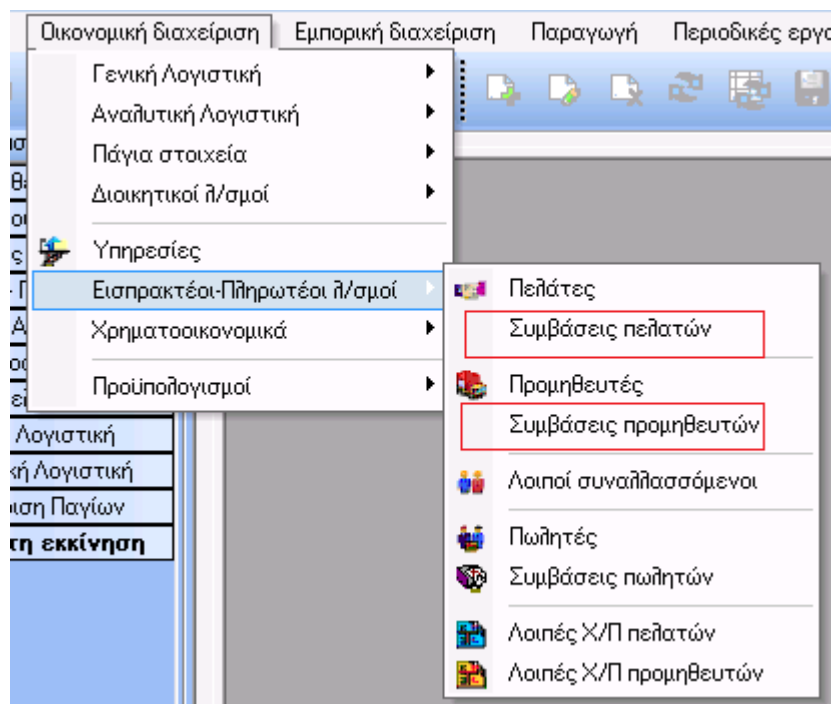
Οικονομική διαχείριση | Εμπορική διαχείριση | Παραγωγή | Περιοδικές εργα

Γενική Λογιστική
Αναλυτική Λογιστική
Πάγια στοιχεία
Διοικητικοί λ/σμοί
Υπηρεσίες
Εισπρακτέοι-Πληρωτέοι λ/σμοί
Χρηματοοικονομικά
Προϋπολογισμοί

Πελάτες
Συμβάσεις πελατών
Προμηθευτές
Συμβάσεις προμηθευτών
Λοιποί συναλλασσόμενοι
Πωλητές
Συμβάσεις πωλητών
Λοιπές Χ/Π πελατών
Λοιπές Χ/Π προμηθευτών

Λογιστική
κή Λογιστική
ιση Παγίων
τη εκκίνηση